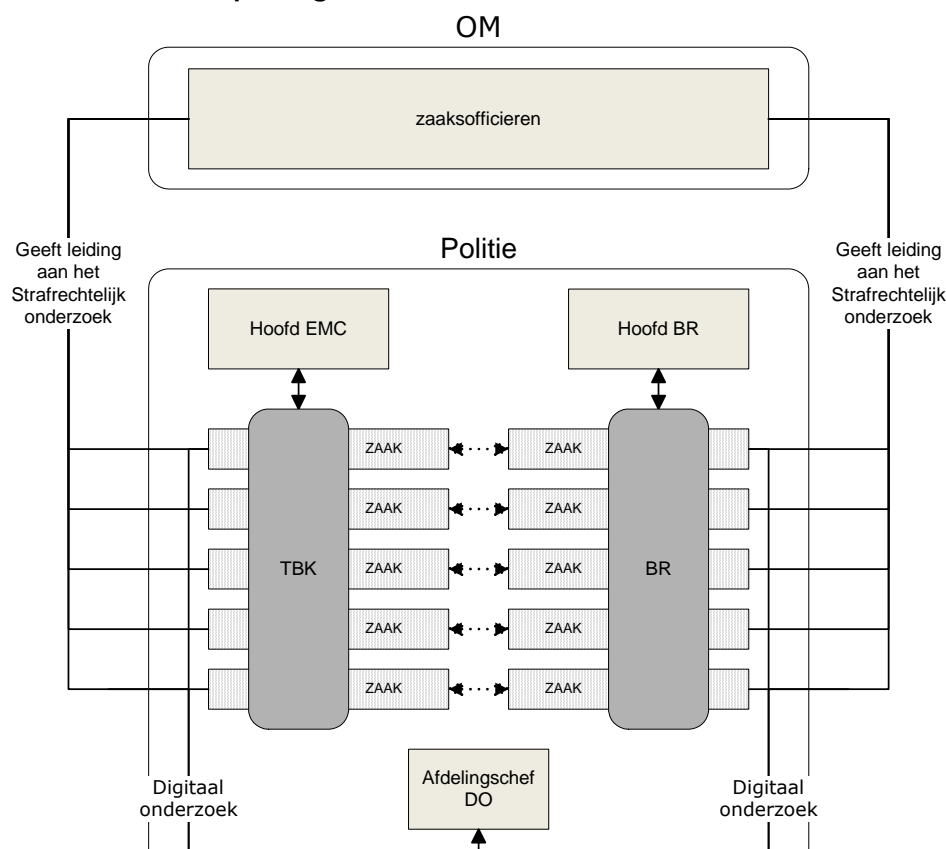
OM

zaaksofficieren

Geeft leiding aan het Strafrechtelijk onderzoek

Politie

Geeft leiding aan het Strafrechtelijk onderzoek

Hoofd EMC

Hoofd BR

ZAAK

ZAAK

ZAAK

ZAAK

ZAAK

ZAAK

ZAAK

ZAAK

ZAAK

ZAAK

TBK

BR

Digitaal onderzoek

Afdelingschef DO

Digitaal onderzoek